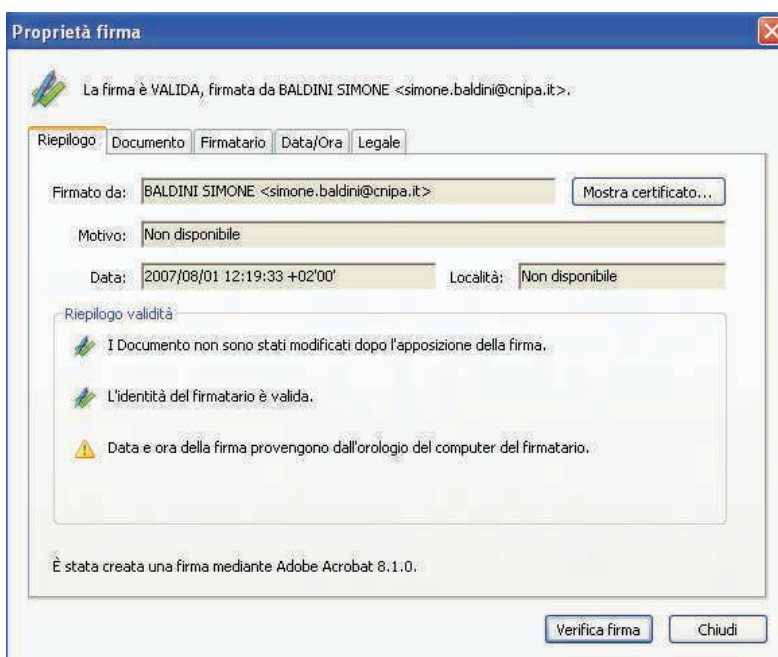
Proprietà firma

La firma è VALIDA, firmata da BALDINI SIMONE <simone.baldini@cnipa.it>.

Riepilogo | Documento | Firmatario | Data/Ora | Legale

Firmato da: BALDINI SIMONE <simone.baldini@cnipa.it>

Mostra certificato...

Motivo: Non disponibile

Data: 2007/08/01 12:19:33 +02'00'

Località: Non disponibile

Riepilogo validità

I Documento non sono stati modificati dopo l'apposizione della firma.

L'identità del firmatario è valida.

Data e ora della firma provengono dall'orologio del computer del firmatario.

È stata creata una firma mediante Adobe Acrobat 8.1.0.

Verifica firma

Chiudi